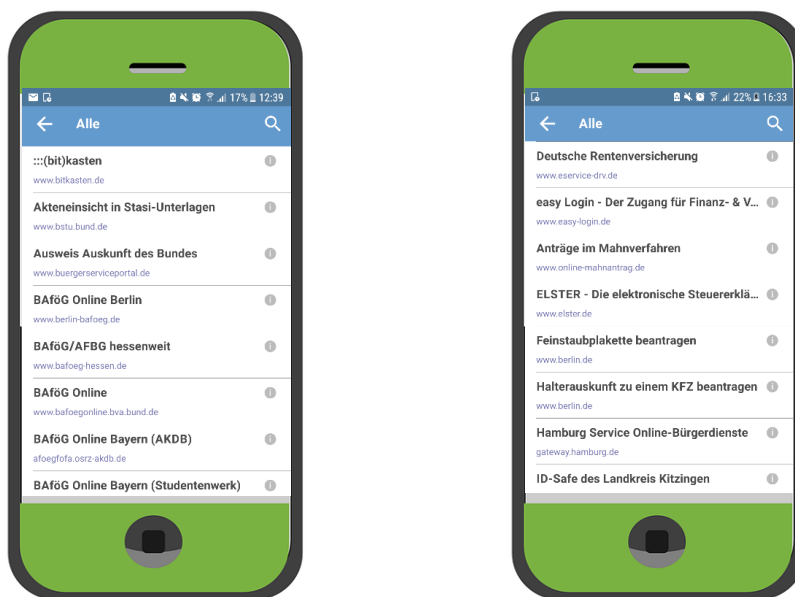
17% 12:39

Alle

:::(bit)kasten
www.bitkasten.de

Akteneinsicht in Stasi-Unterlagen
www.bstu.bund.de

Ausweis Auskunft des Bundes
www.buergerserviceportal.de

BAföG Online Berlin
www.berlin-bafoeg.de

BAföG/AFBG hessenweit
www.bafoeg-hessen.de

BAföG Online
www.bafoegonline.bva.bund.de

BAföG Online Bayern (AKDB)
afoegfofa.osrz-akdb.de

BAföG Online Bayern (Studentenwerk)

22% 16:33

Alle

Deutsche Rentenversicherung
www.eservice-drv.de

easy Login - Der Zugang für Finanz- & V...
www.easy-login.de

Anträge im Mahnverfahren
www.online-mahnantrag.de

ELSTER - Die elektronische Steuererklä...
www.elster.de

Feinstaubplakette beantragen
www.berlin.de

Halterauskunft zu einem KFZ beantragen
www.berlin.de

Hamburg Service Online-Bürgerdienste
gateway.hamburg.de

ID-Safe des Landkreis Kitzingen